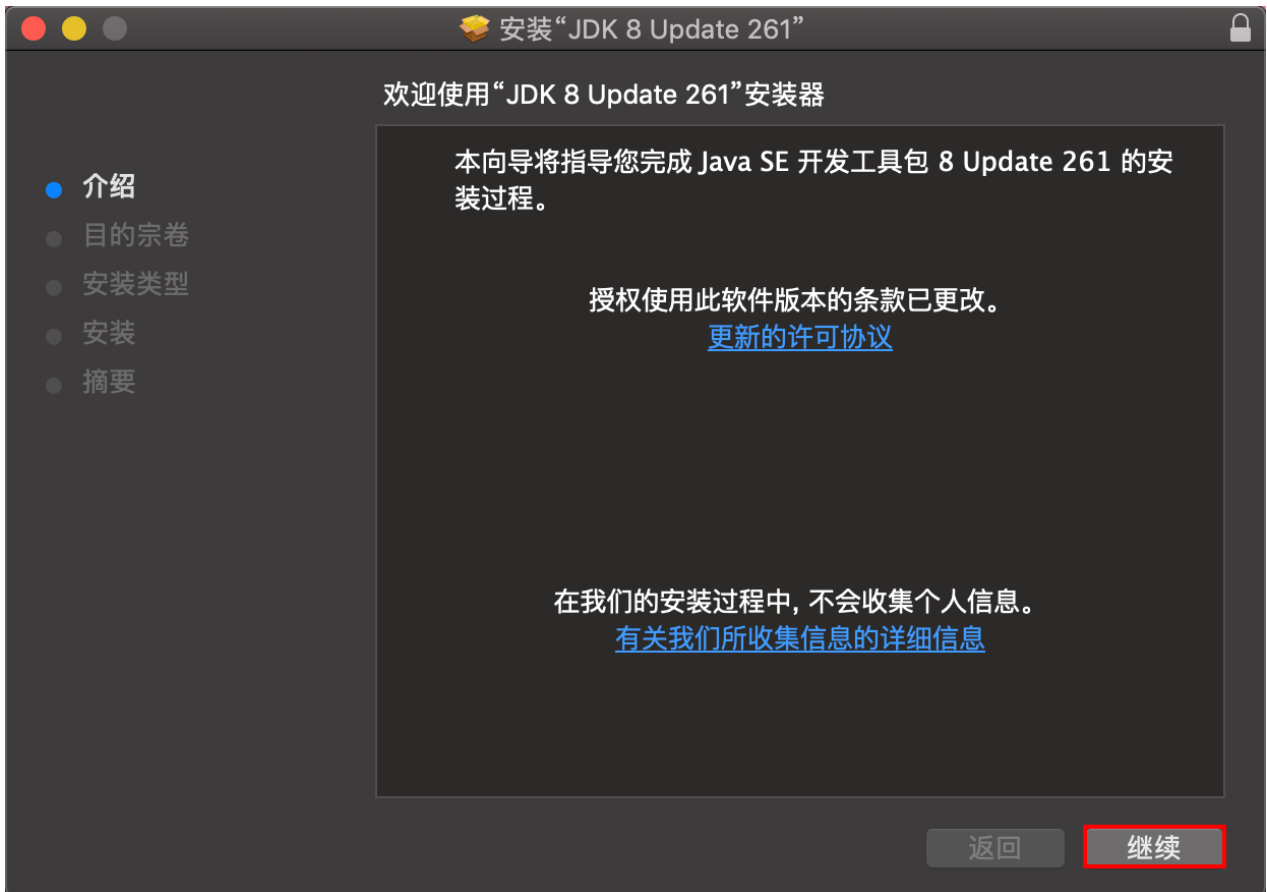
安装“JDK 8 Update 261”

欢迎使用“JDK 8 Update 261”安装器

介绍
目的宗卷
安装类型
安装
摘要

本向导将指导您完成 Java SE 开发工具包 8 Update 261 的安装过程。

授权使用此软件版本的条款已更改。
更新的许可协议

在我们的安装过程中，不会收集个人信息。
有关我们所收集信息的详细信息

返回
继续